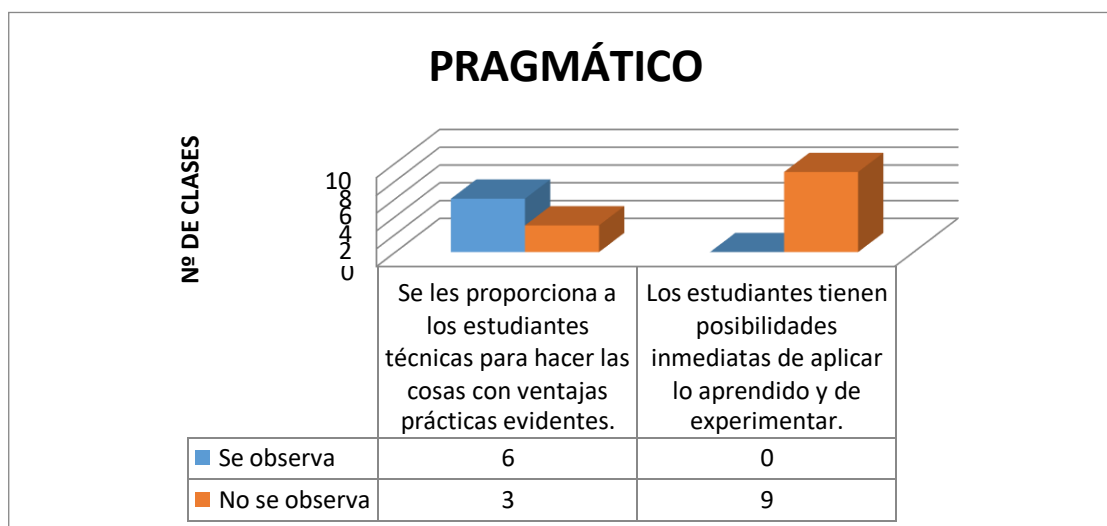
PRAGMÁTICO

Nº DE CLASES

10
8
6
4
2
0

|  | Se les proporciona a los estudiantes técnicas para hacer las cosas con ventajas prácticas evidentes. | Los estudiantes tienen posibilidades inmediatas de aplicar lo aprendido y de experimentar. |
|---|---|---|
| Se observa | 6 | 0 |
| No se observa | 3 | 9 |